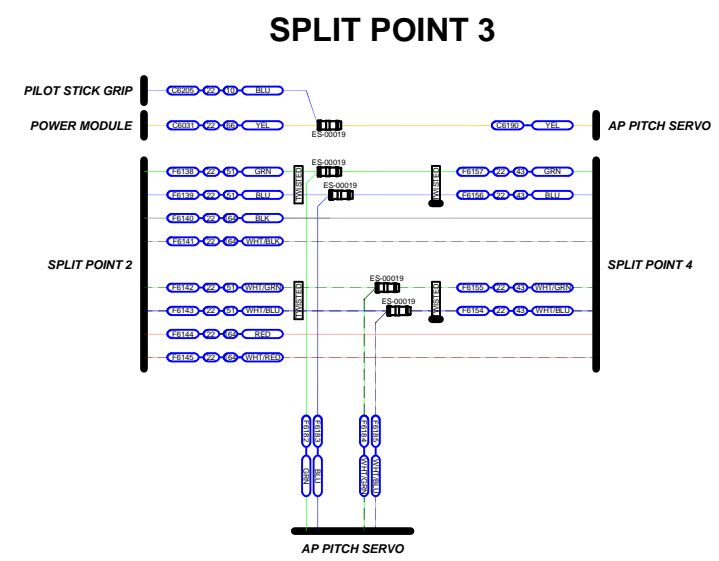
SPLIT POINT 3

PILOT STICK GRIP
C6505 22 10 BLU

POWER MODULE
C6031 22 68 YEL
ES-00019
C6190 YEL
AP PITCH SERVO

F6138 22 51 GRN
TWISTED
ES-00019
ES-00019
TWISTED
F6157 22 43 GRN
F6139 22 51 BLU
F6156 22 43 BLU
F6140 22 64 BLK
F6141 22 64 WHT/BLK

SPLIT POINT 2
SPLIT POINT 4

F6142 22 51 WHT/GRN
TWISTED
ES-00019
ES-00019
TWISTED
F6155 22 43 WHT/GRN
F6143 22 51 WHT/BLU
F6154 22 43 WHT/BLU
F6144 22 64 RED
F6145 22 64 WHT/RED

F6152 GRN
F6153 BLU
F6150 WHT/GRN
F6151 WHT/BLU

AP PITCH SERVO